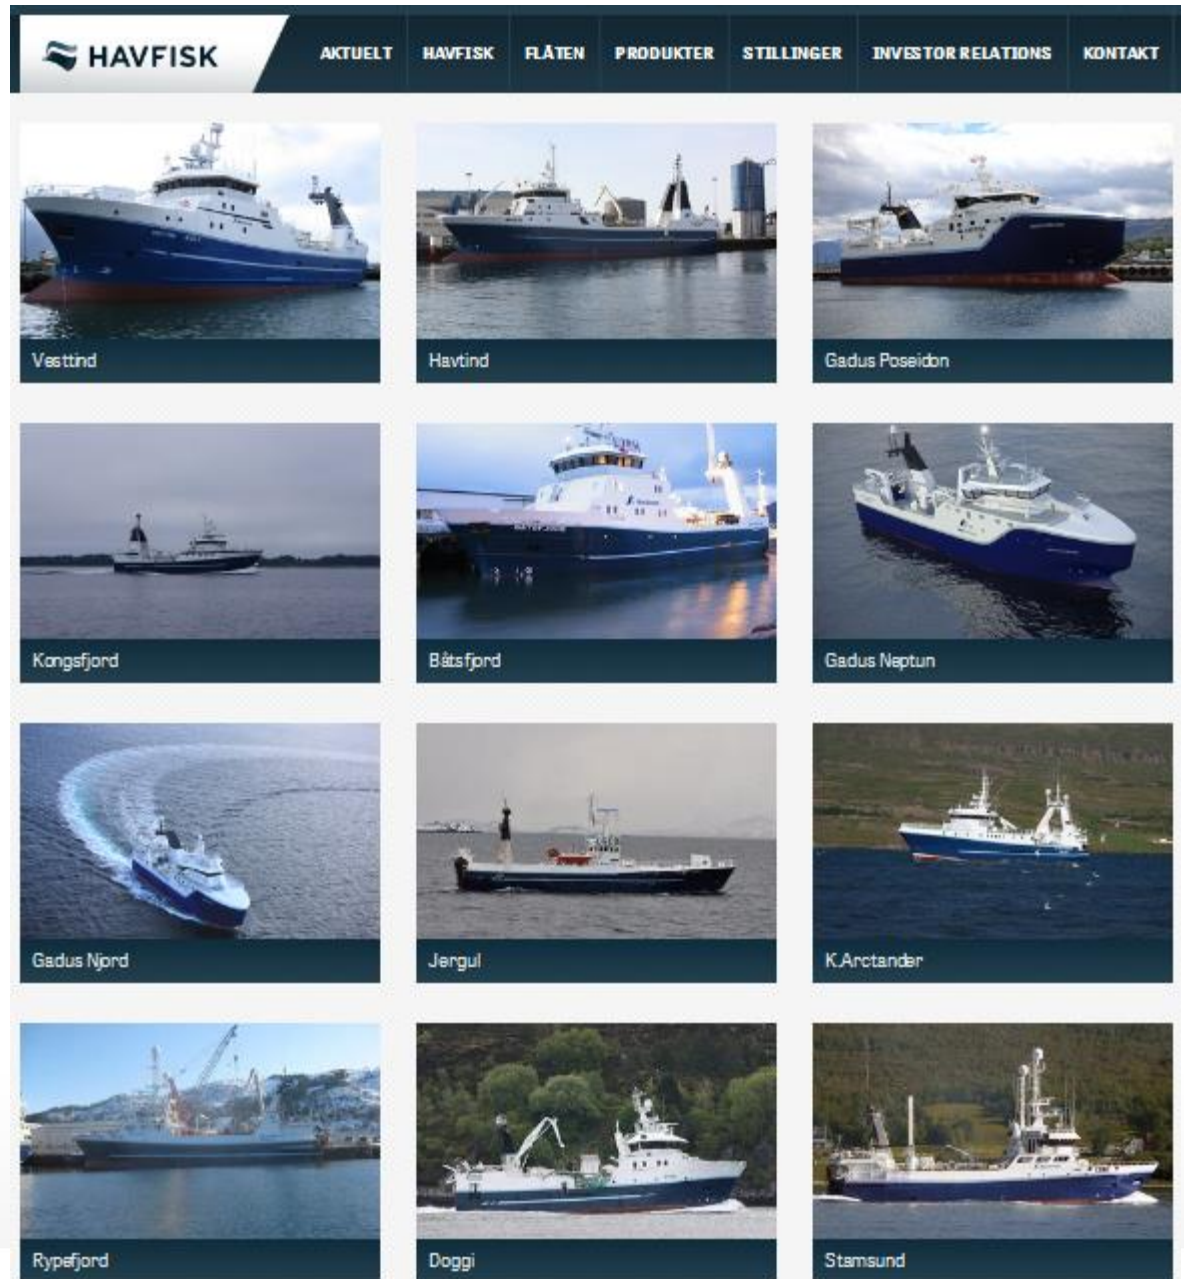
HAVFISK

AKTUELT HAVFISK FLÅTEN PRODUKTER STILLINGER INVESTOR RELATIONS KONTAKT

Vesttind

Havtind

Gadus Poseidon

Kongsfjord

Båtsfjord

Gadus Neptun

Gadus Njord

Jergul

K.Arctander

Rypefjord

Doggi

Stamsund